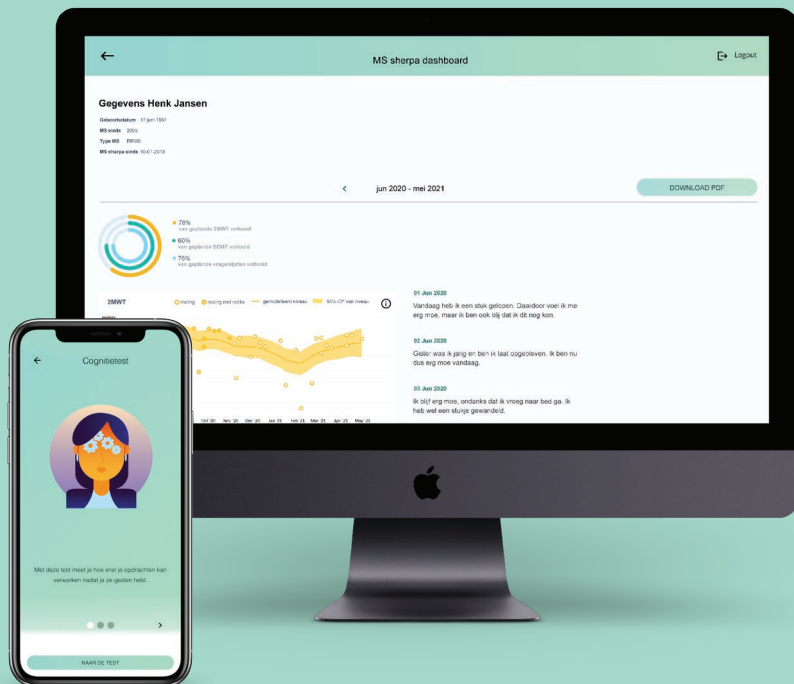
MS sherpa dashboard

Logout

Gegevens Henk Jansen

Geboortedatum 17 juni 1957
MS sinds 2005
Type MS RRMS
MS sherpa sinds 10-01-2018

jun 2020 - mei 2021

DOWNLOAD PDF

78%
van geplande 2MWT voltooid
60%
van geplande EDMT voltooid
76%
van geplande vragenlijsten voltooid

2MWT
meting  meting met notitie  gemodelleerd niveau  90% CI* van niveau

Oct '20 Nov '20 Dec '20 Jan '21 Feb '21 Mar '21 Apr '21 May '21

01 Jun 2020
Vandaag heb ik een stuk gelopen. Daardoor voel ik me erg moe, maar ik ben ook blij dat ik dit nog kon.

02 Jun 2020
Gister was ik jarig en ben ik laat opgebleven. Ik ben nu dus erg moe vandaag.

03 Jun 2020
Ik blijf erg moe, ondanks dat ik vroeg naar bed ga. Ik heb wel een stukje gewandeld.

Cognitietest

Met deze test meet je hoe snel je opdrachten kan verwerken nadat je ze gezien hebt.

NAAR DE TEST